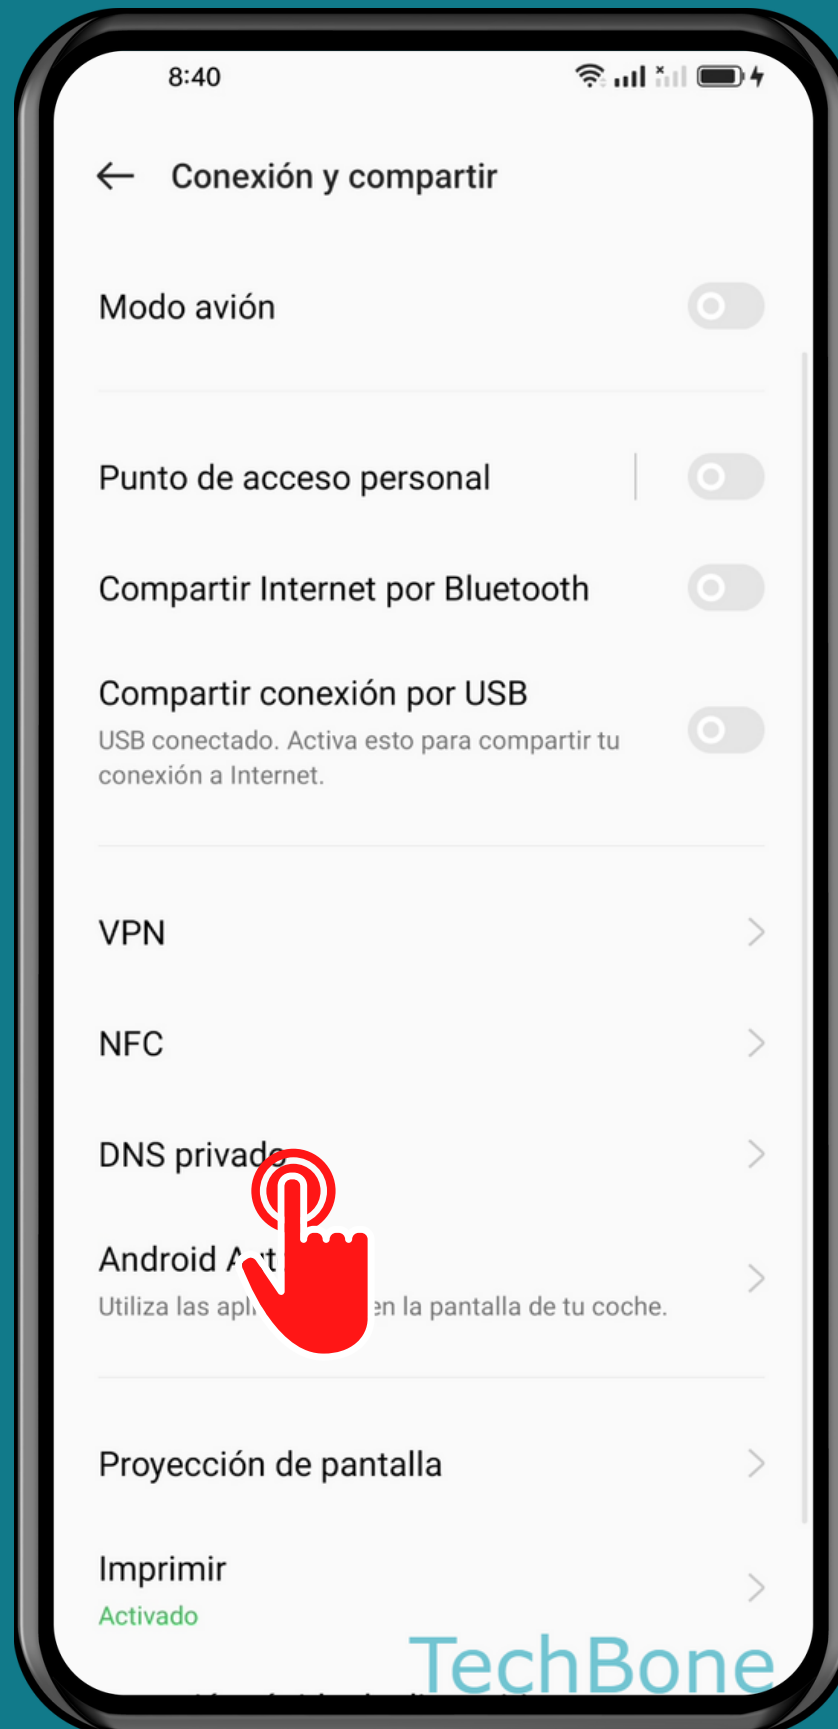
8:40

Conexión y compartir

Modo avión

Punto de acceso personal

Compartir Internet por Bluetooth

Compartir conexión por USB
USB conectado. Activa esto para compartir tu conexión a Internet.

VPN

NFC

DNS privado

Android A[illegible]t
Utiliza las apl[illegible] en la pantalla de tu coche.

Proyección de pantalla

Imprimir
Activado

TechBone